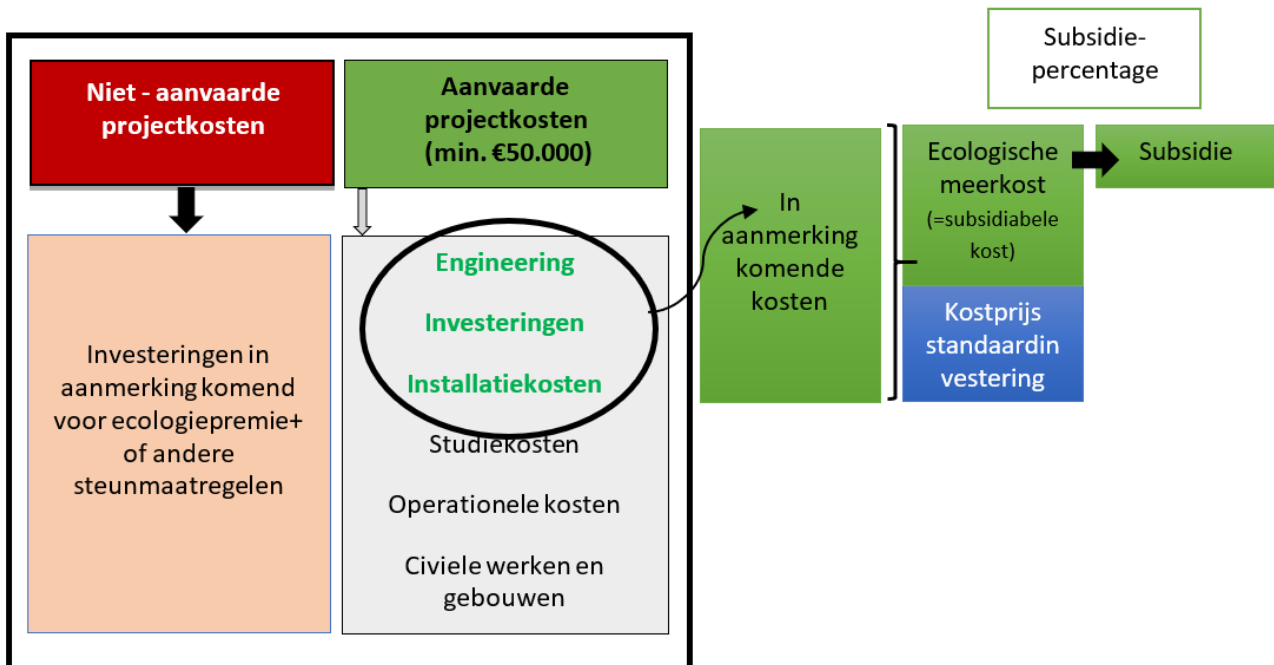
Subsidiepercentage

Niet - aanvaarde projectkosten

Aanvaarde projectkosten (min. €50.000)

Investeringen in aanmerking komend voor ecologiepremie+ of andere steunmaatregelen

Engineering

Investeringen

Installatiekosten

Studiekosten

Operationele kosten

Civiele werken en gebouwen

In aanmerking komende kosten

Ecologische meerkost (=subsidiabele kost)

Kostprijs standaardinvestering

Subsidie